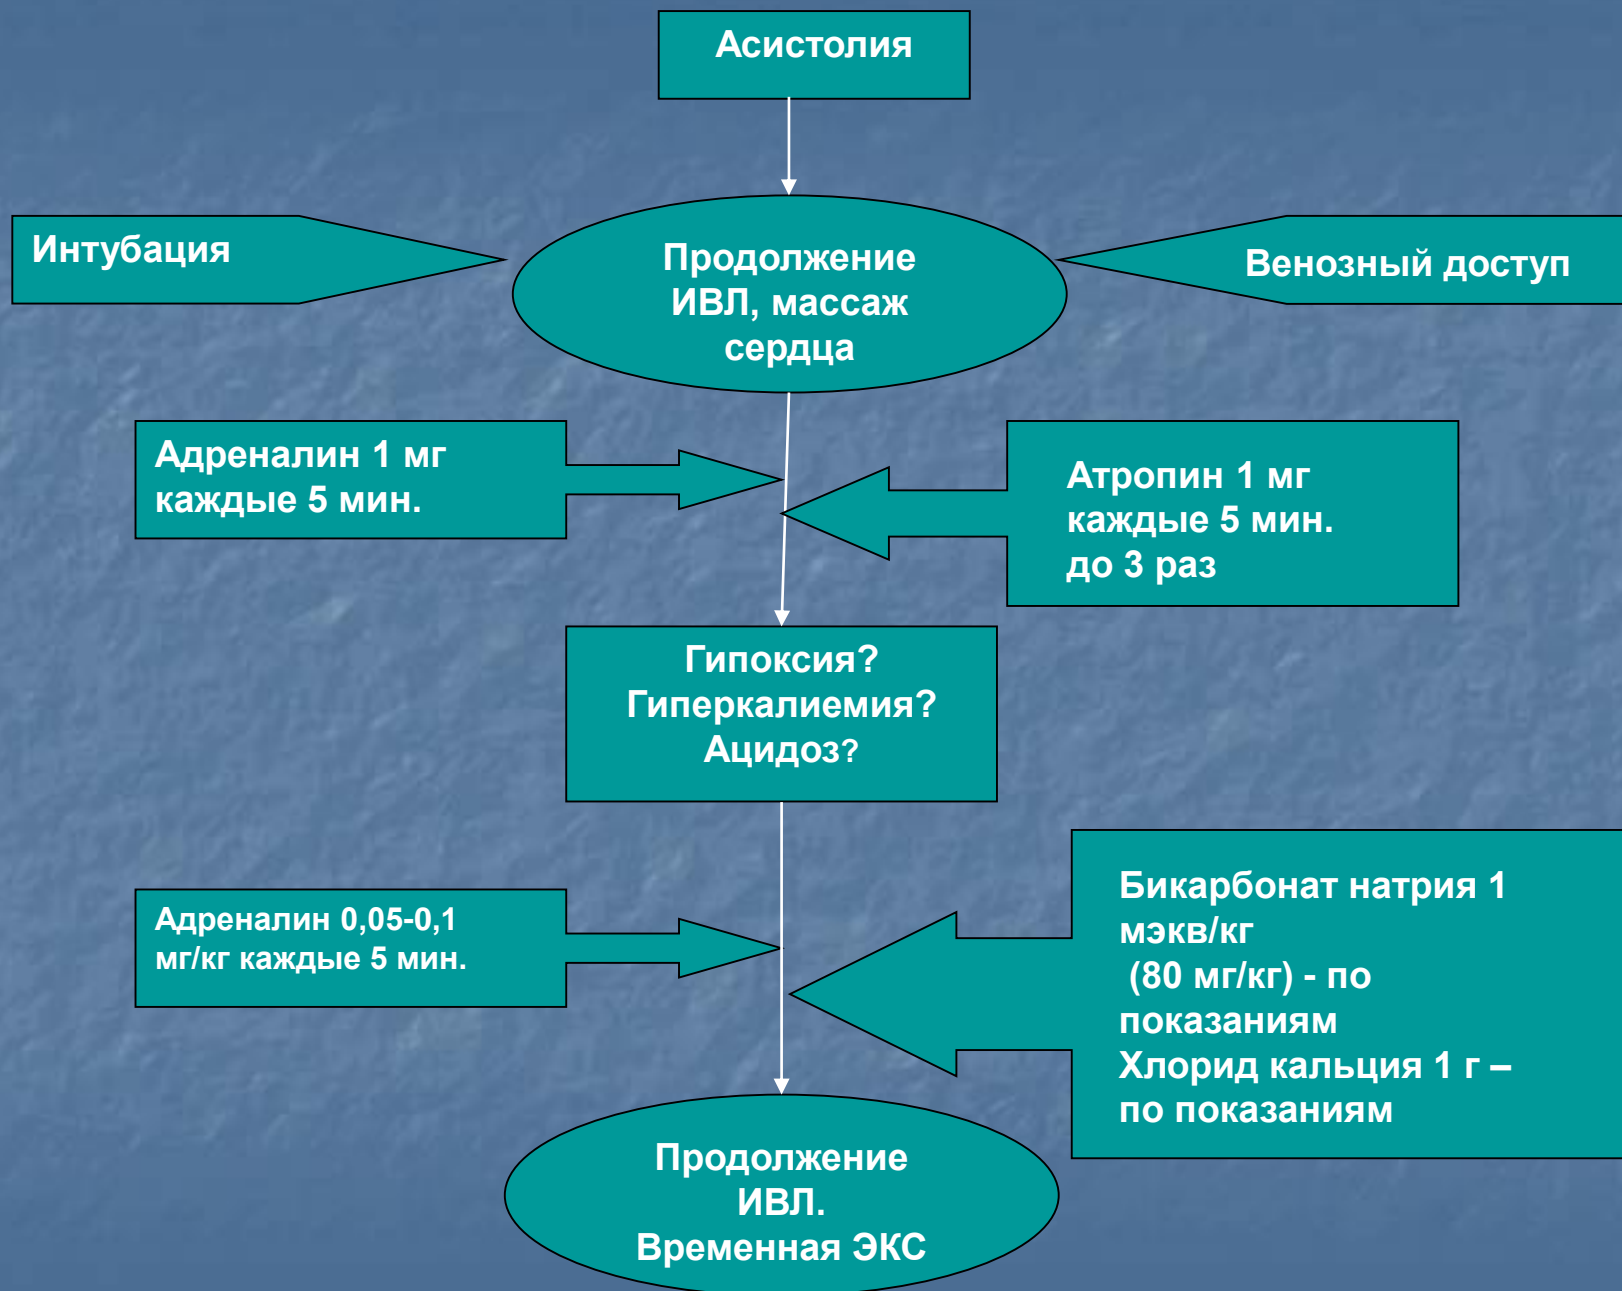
Асистолия

Интубация

Продолжение ИВЛ, массаж сердца

Венозный доступ

Адреналин 1 мг каждые 5 мин.

Атропин 1 мг каждые 5 мин. до 3 раз

Гипоксия?
Гиперкалиемия?
Ацидоз?

Адреналин 0,05-0,1 мг/кг каждые 5 мин.

Бикарбонат натрия 1 мэкв/кг
(80 мг/кг) - по показаниям
Хлорид кальция 1 г – по показаниям

Продолжение ИВЛ.
Временная ЭКС